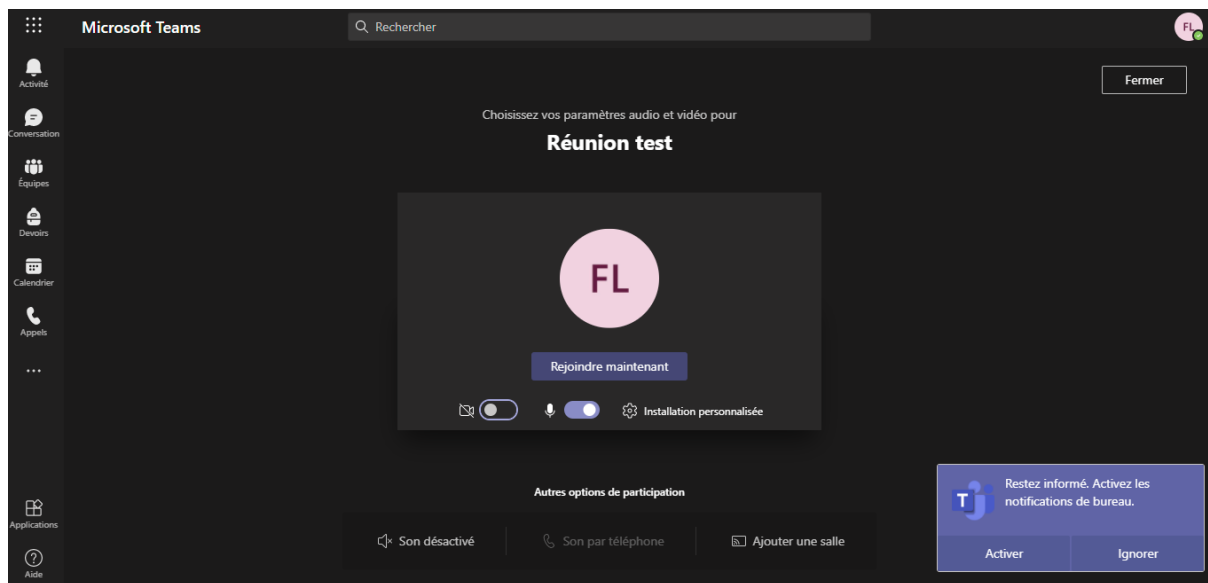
Microsoft Teams

Rechercher

FL

Activité

Conversation

Équipes

Devoirs

Calendrier

Appels

...

Applications

Aide

Fermer

Choisissez vos paramètres audio et vidéo pour

Réunion test

FL

Rejoindre maintenant

Installation personnalisée

Autres options de participation

Son désactivé

Son par téléphone

Ajouter une salle

Restez informé. Activez les notifications de bureau.

Activer

Ignorer